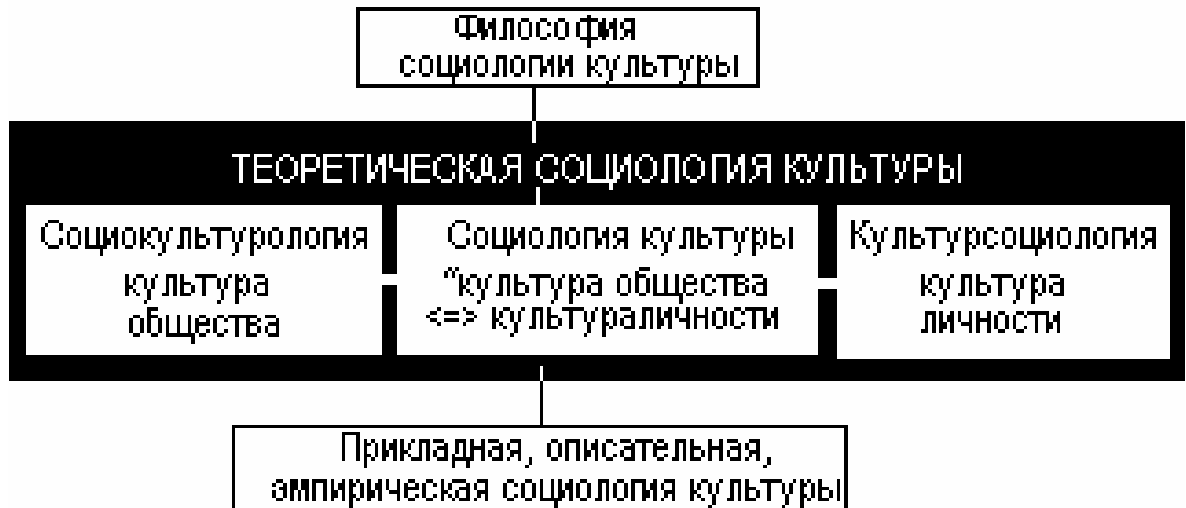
Философия социологии культуры

ТЕОРЕТИЧЕСКАЯ СОЦИОЛОГИЯ КУЛЬТУРЫ

Социокультурология
культура общества

Социология культуры
"культура общества <=> культураличности

Культурсоциология
культура личности

Прикладная, описательная, эмпирическая социология культуры